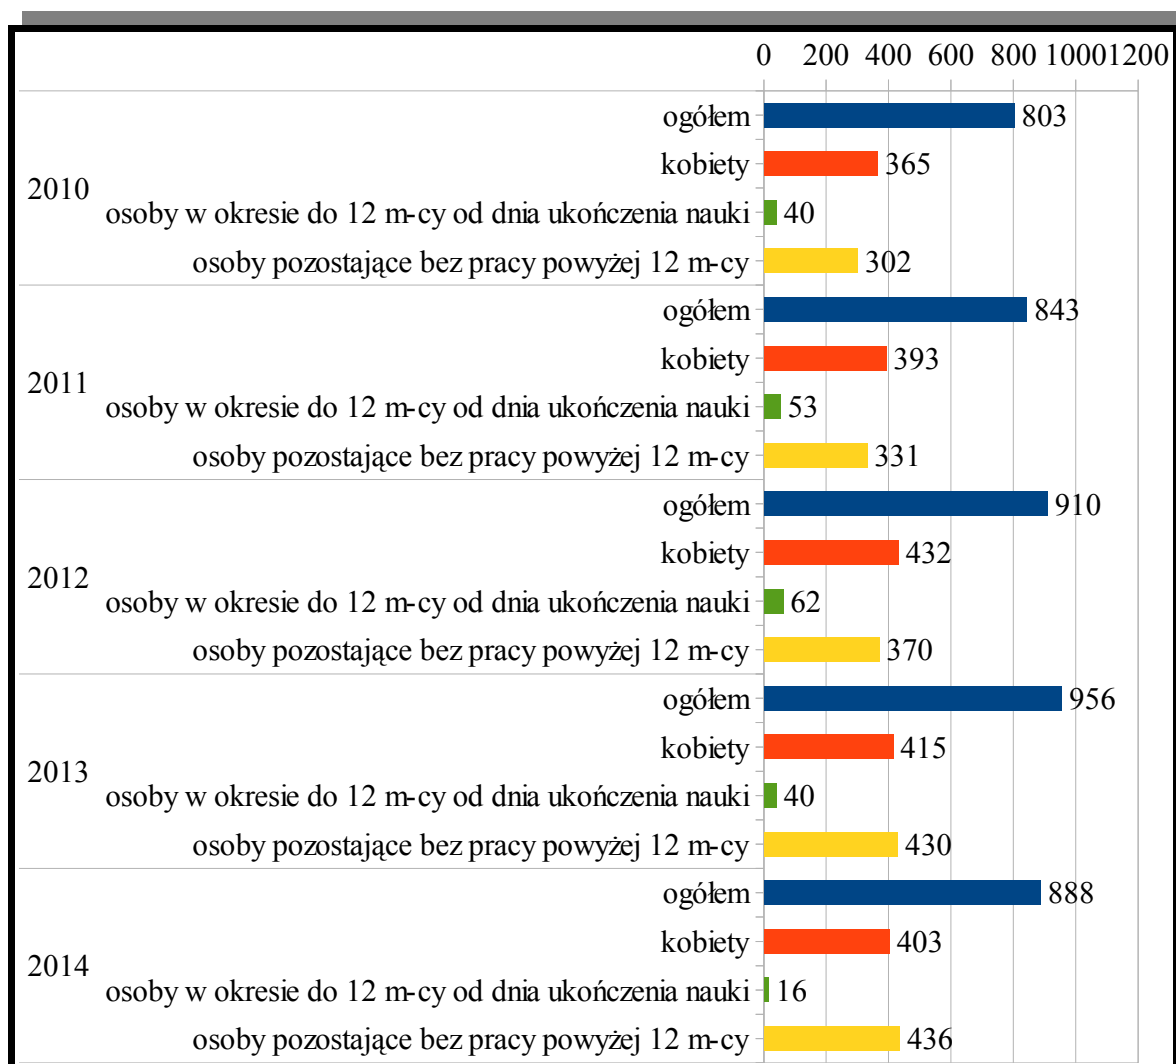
0 200 400 600 800 10001200

2010
ogółem 803
kobiety 365
osoby w okresie do 12 m-cy od dnia ukończenia nauki 40
osoby pozostające bez pracy powyżej 12 m-cy 302

2011
ogółem 843
kobiety 393
osoby w okresie do 12 m-cy od dnia ukończenia nauki 53
osoby pozostające bez pracy powyżej 12 m-cy 331

2012
ogółem 910
kobiety 432
osoby w okresie do 12 m-cy od dnia ukończenia nauki 62
osoby pozostające bez pracy powyżej 12 m-cy 370

2013
ogółem 956
kobiety 415
osoby w okresie do 12 m-cy od dnia ukończenia nauki 40
osoby pozostające bez pracy powyżej 12 m-cy 430

2014
ogółem 888
kobiety 403
osoby w okresie do 12 m-cy od dnia ukończenia nauki 16
osoby pozostające bez pracy powyżej 12 m-cy 436